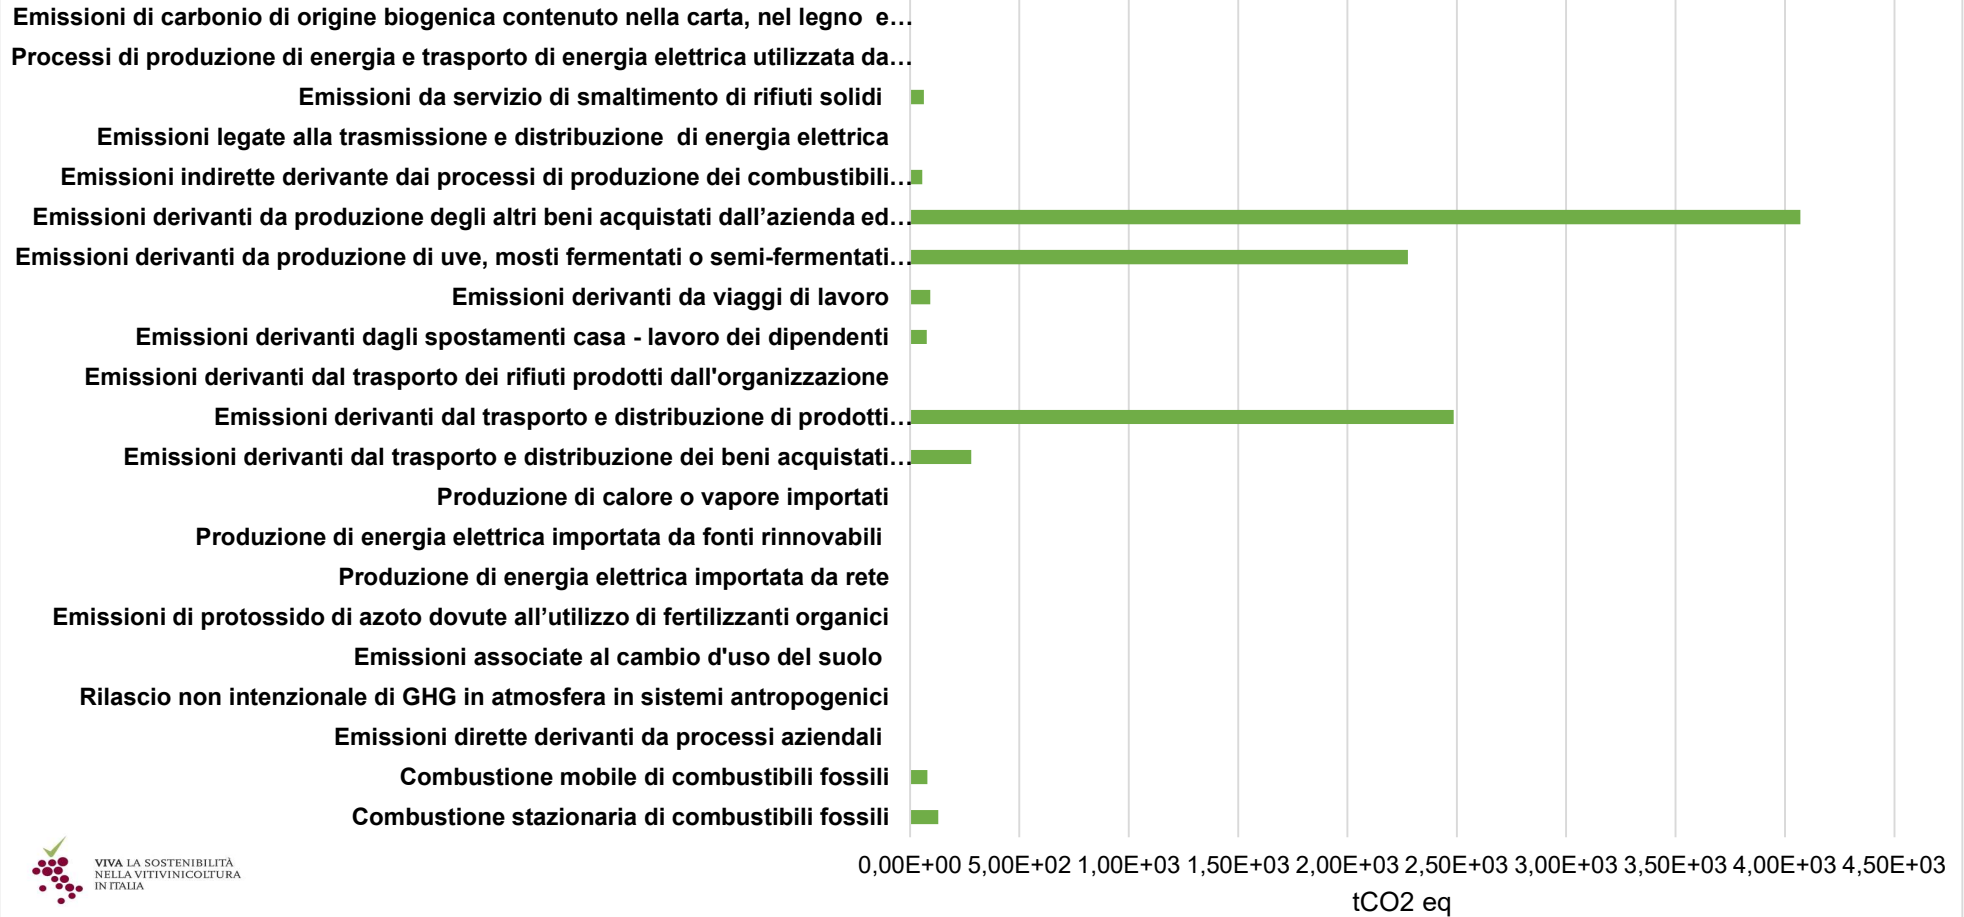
Emissioni di carbonio di origine biogenica contenuto nella carta, nel legno e…
Processi di produzione di energia e trasporto di energia elettrica utilizzata da…
Emissioni da servizio di smaltimento di rifiuti solidi
Emissioni legate alla trasmissione e distribuzione di energia elettrica
Emissioni indirette derivante dai processi di produzione dei combustibili…
Emissioni derivanti da produzione degli altri beni acquistati dall'azienda ed…
Emissioni derivanti da produzione di uve, mosti fermentati o semi-fermentati…
Emissioni derivanti da viaggi di lavoro
Emissioni derivanti dagli spostamenti casa - lavoro dei dipendenti
Emissioni derivanti dal trasporto dei rifiuti prodotti dall'organizzazione
Emissioni derivanti dal trasporto e distribuzione di prodotti…
Emissioni derivanti dal trasporto e distribuzione dei beni acquistati…
Produzione di calore o vapore importati
Produzione di energia elettrica importata da fonti rinnovabili
Produzione di energia elettrica importata da rete
Emissioni di protossido di azoto dovute all'utilizzo di fertilizzanti organici
Emissioni associate al cambio d'uso del suolo
Rilascio non intenzionale di GHG in atmosfera in sistemi antropogenici
Emissioni dirette derivanti da processi aziendali
Combustione mobile di combustibili fossili
Combustione stazionaria di combustibili fossili

VIVA LA SOSTENIBILITÀ NELLA VITIVINICOLTURA IN ITALIA

0,00E+00 5,00E+02 1,00E+03 1,50E+03 2,00E+03 2,50E+03 3,00E+03 3,50E+03 4,00E+03 4,50E+03
tCO2 eq